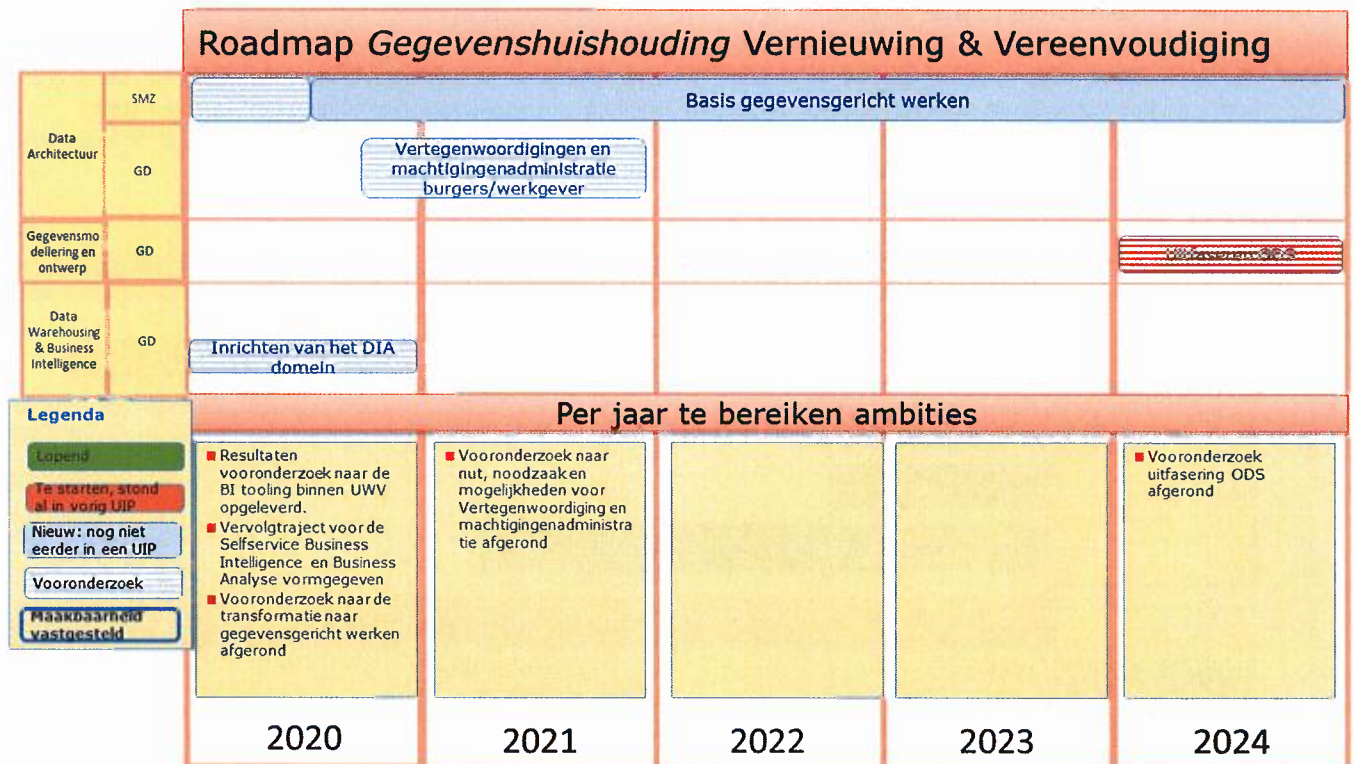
Roadmap *Gegevenshuishouding* Vernieuwing & Vereenvoudiging

| | | 2020 | 2021 | 2022 | 2023 | 2024 |
|---|---|---|---|---|---|---|
| Data Architectuur | SMZ | Basis gegevensgericht werken | | | | |
| | GD | | Vertegenwoordigingen en machtigingenadministratie burgers/werkgever | | | |
| Gegevensmodellering en ontwerp | GD | | | | | Uitfaseren ODS |
| Data Warehousing & Business Intelligence | GD | Inrichten van het DIA domein | | | | |

Legenda
Lopend
Te starten, stond al in vorig UIP
Nieuw: nog niet eerder in een UIP
Vooronderzoek
Maakbaarheid vastgesteld

Per jaar te bereiken ambities

2020
- Resultaten vooronderzoek naar de BI tooling binnen UWV opgeleverd.
- Vervolgtraject voor de Selfservice Business Intelligence en Business Analyse vormgegeven
- Vooronderzoek naar de transformatie naar gegevensgericht werken afgerond

2021
- Vooronderzoek naar nut, noodzaak en mogelijkheden voor Vertegenwoordiging en machtigingenadministratie afgerond

2022

2023

2024
- Vooronderzoek uitfasering ODS afgerond